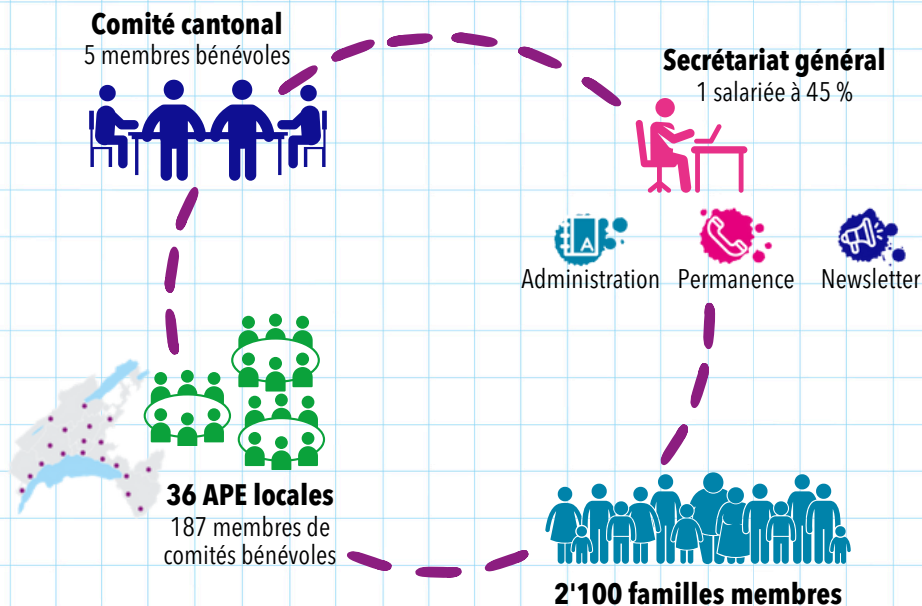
**Comité cantonal**
5 membres bénévoles

**Secrétariat général**
1 salariée à 45 %

Administration
Permanence
Newsletter

**36 APE locales**
187 membres de comités bénévoles

**2'100 familles membres**